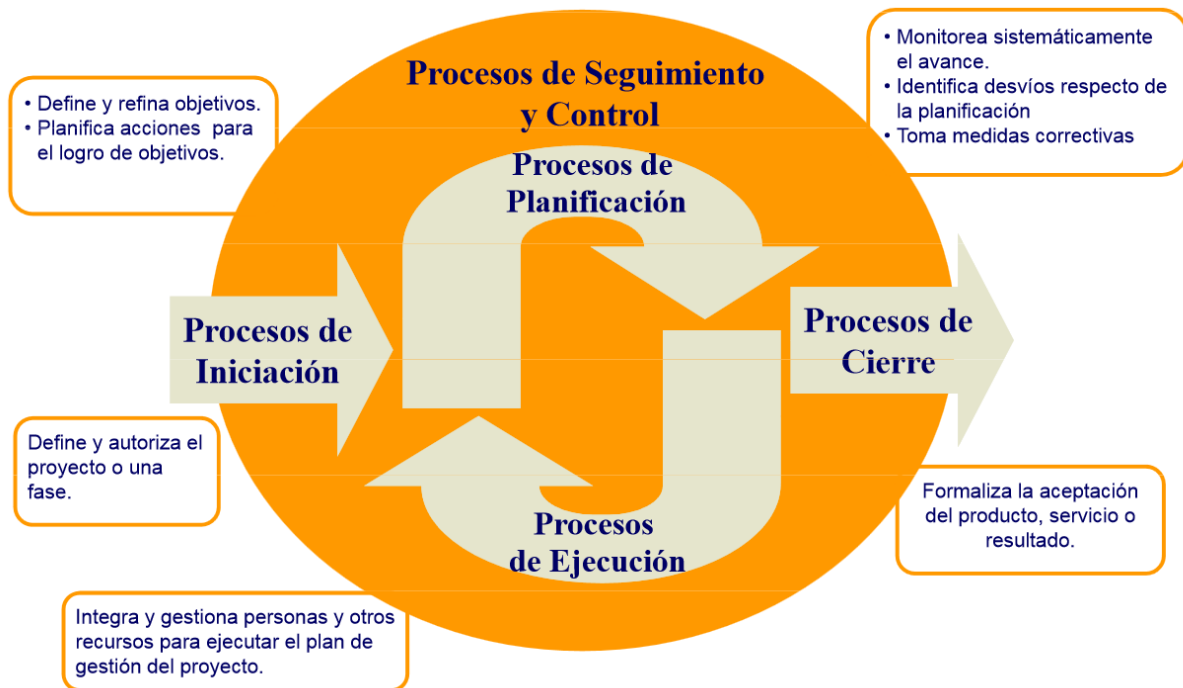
• Define y refina objetivos.
• Planifica acciones para el logro de objetivos.

Procesos de Seguimiento y Control

• Monitorea sistemáticamente el avance.
• Identifica desvíos respecto de la planificación
• Toma medidas correctivas

Procesos de Planificación

Procesos de Iniciación

Procesos de Cierre

Define y autoriza el proyecto o una fase.

Procesos de Ejecución

Formaliza la aceptación del producto, servicio o resultado.

Integra y gestiona personas y otros recursos para ejecutar el plan de gestión del proyecto.